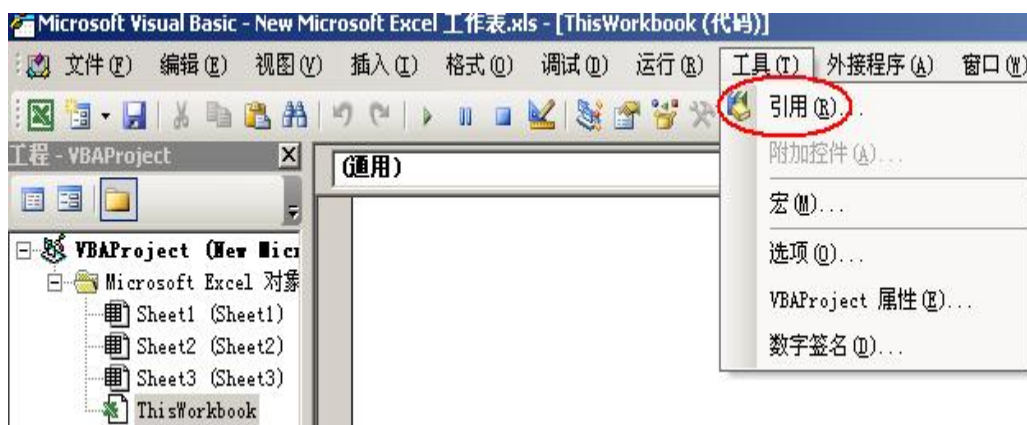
Microsoft Visual Basic - New Microsoft Excel 工作表.xls - [ThisWorkbook (代码)]

文件(F) 编辑(E) 视图(V) 插入(I) 格式(O) 调试(D) 运行(R) 工具(T) 外接程序(A) 窗口(W)

工程 - VBAProject

(通用)

VBAProject (New Micr
Microsoft Excel 对象
Sheet1 (Sheet1)
Sheet2 (Sheet2)
Sheet3 (Sheet3)
ThisWorkbook

引用(R)...
附加控件(A)...
宏(M)...
选项(O)...
VBAProject 属性(E)...
数字签名(D)...